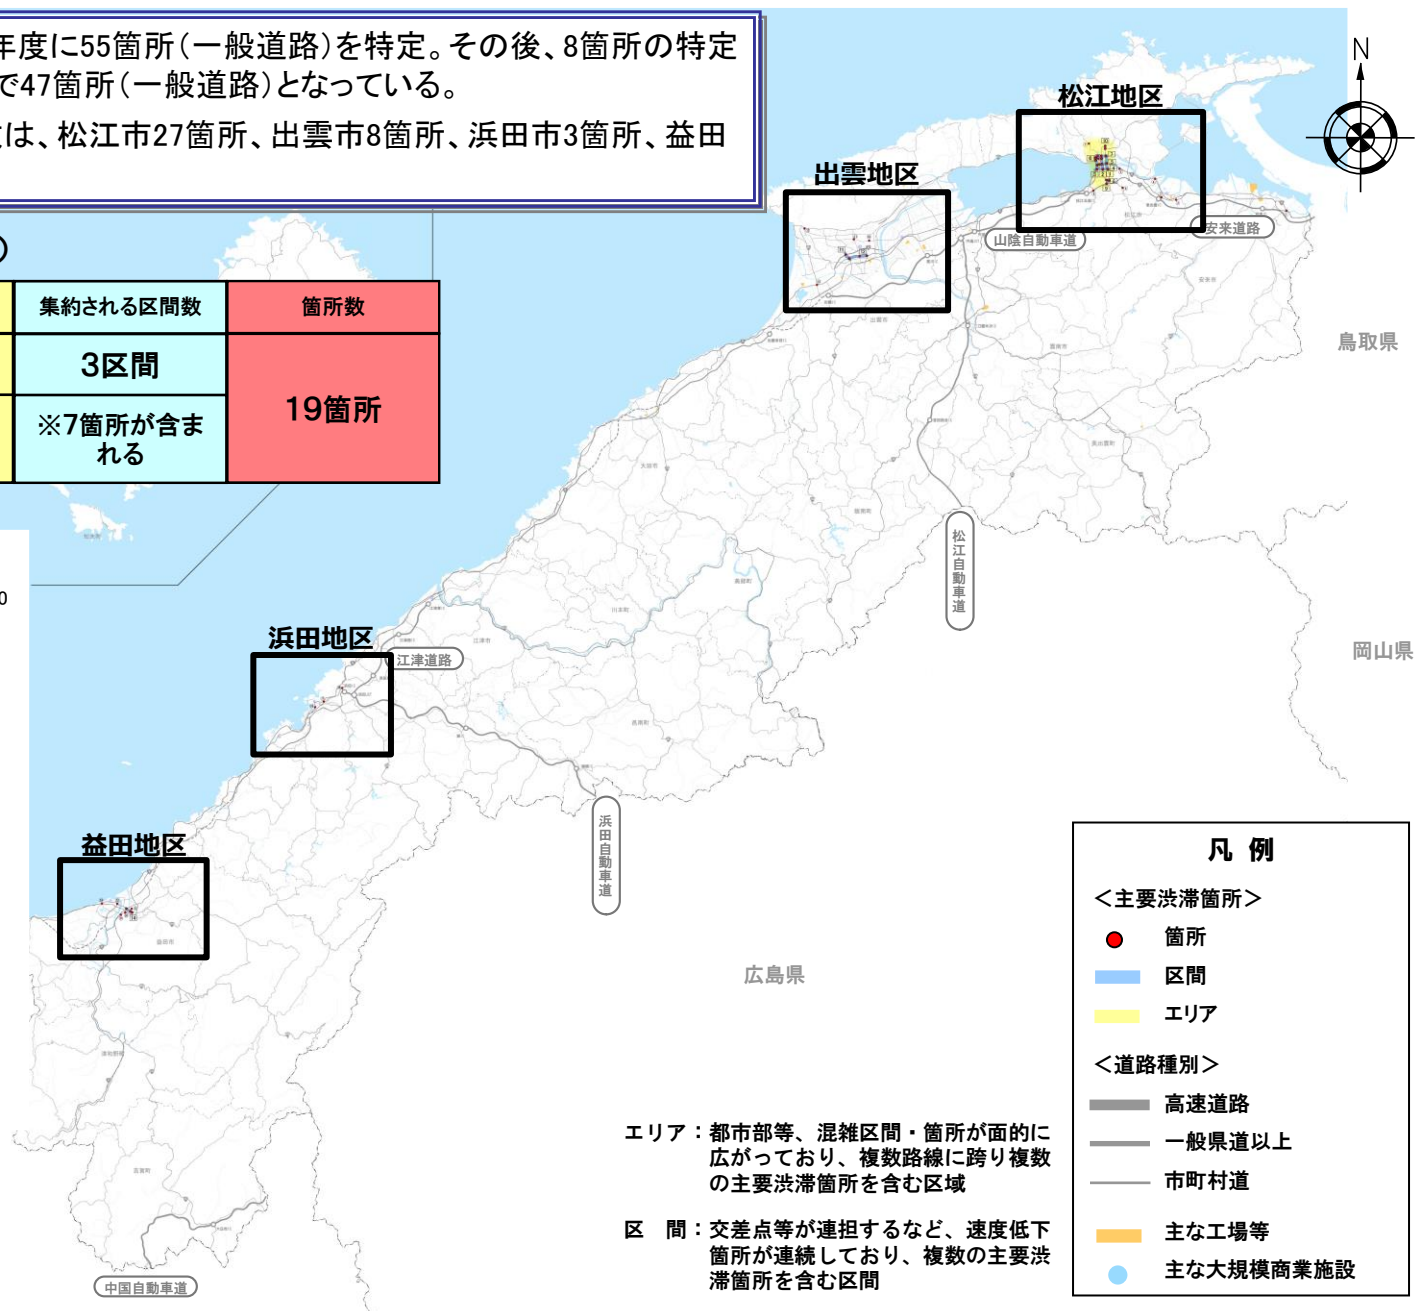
年度に55箇所（一般道路）を特定。その後、8箇所の特定で47箇所（一般道路）となっている。

は、松江市27箇所、出雲市8箇所、浜田市3箇所、益田

)

| 集約される区間数 | 箇所数 |
|---|---|
| 3区間 | 19箇所 |
| ※7箇所が含まれる | |

0

松江地区

出雲地区

山陰自動車道

安来道路

鳥取県

松江自動車道

岡山県

浜田地区

江津道路

浜田自動車道

益田地区

広島県

中国自動車道

凡 例

＜主要渋滞箇所＞

箇所

区間

エリア

＜道路種別＞

高速道路

一般県道以上

市町村道

主な工場等

主な大規模商業施設

エリア：都市部等、混雑区間・箇所が面的に広がっており、複数路線に跨り複数の主要渋滞箇所を含む区域

区　間：交差点等が連担するなど、速度低下箇所が連続しており、複数の主要渋滞箇所を含む区間

N